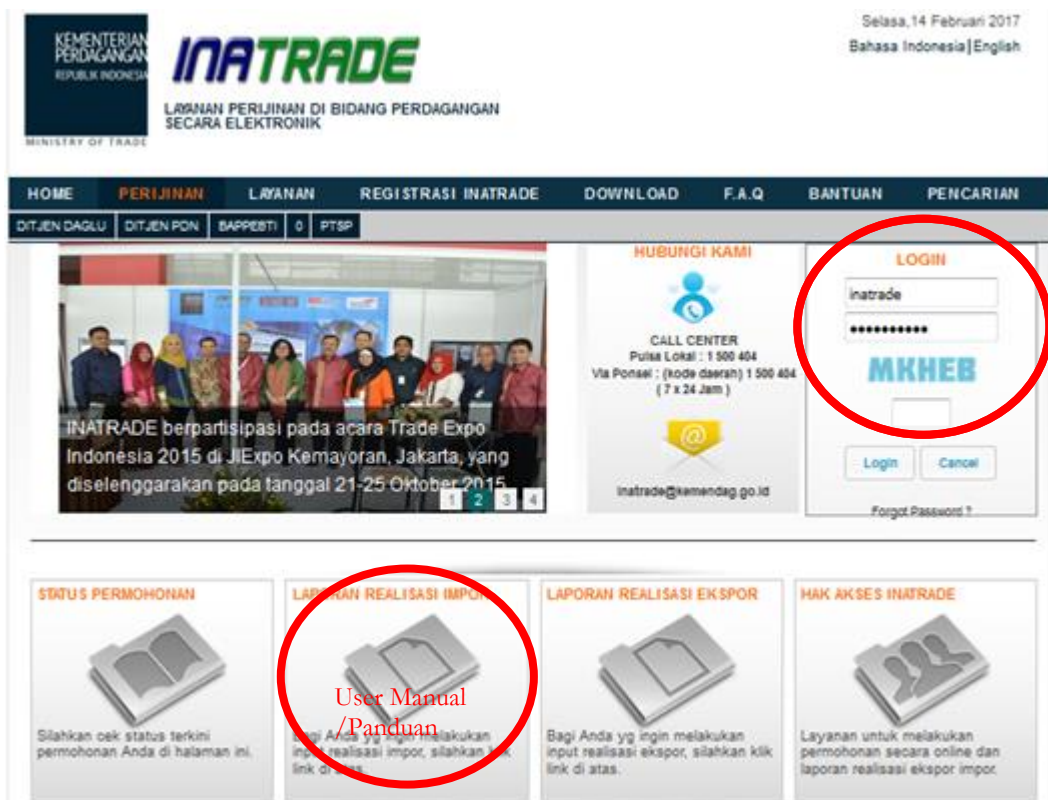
KEMENTERIAN PERDAGANGAN REPUBLIK INDONESIA

MINISTRY OF TRADE

INATRADE

LAYANAN PERIJINAN DI BIDANG PERDAGANGAN SECARA ELEKTRONIK

Selasa,14 Februari 2017

Bahasa Indonesia|English

HOME PERIJINAN LAYANAN REGISTRASI INATRADE DOWNLOAD F.A.Q BANTUAN PENCARIAN

DITJEN DAGLU | DITJEN PDN | BAPPEBTI | 0 | PTSP

INATRADE berpartisipasi pada acara Trade Expo Indonesia 2015 di JIExpo Kemayoran, Jakarta, yang diselenggarakan pada tanggal 21-25 Oktober 2015

1 2 3 4

HUBUNGI KAMI

CALL CENTER
Pulsa Lokal : 1 500 404
Via Ponsel : (kode daerah) 1 500 404
( 7 x 24 Jam )

inatrade@kemendag.go.id

LOGIN

inatrade

●●●●●●●●●●●

MKHEB

Login Cancel

Forgot Password ?

STATUS PERMOHONAN

Silahkan cek status terkini permohonan Anda di halaman ini.

LAPORAN REALISASI IMPOR

User Manual /Panduan

Bagi Anda yg ingin melakukan input realisasi impor, silahkan klik link di atas.

LAPORAN REALISASI EKSPOR

Bagi Anda yg ingin melakukan input realisasi ekspor, silahkan klik link di atas.

HAK AKSES INATRADE

Layanan untuk melakukan permohonan secara online dan laporan realisasi ekspor impor.